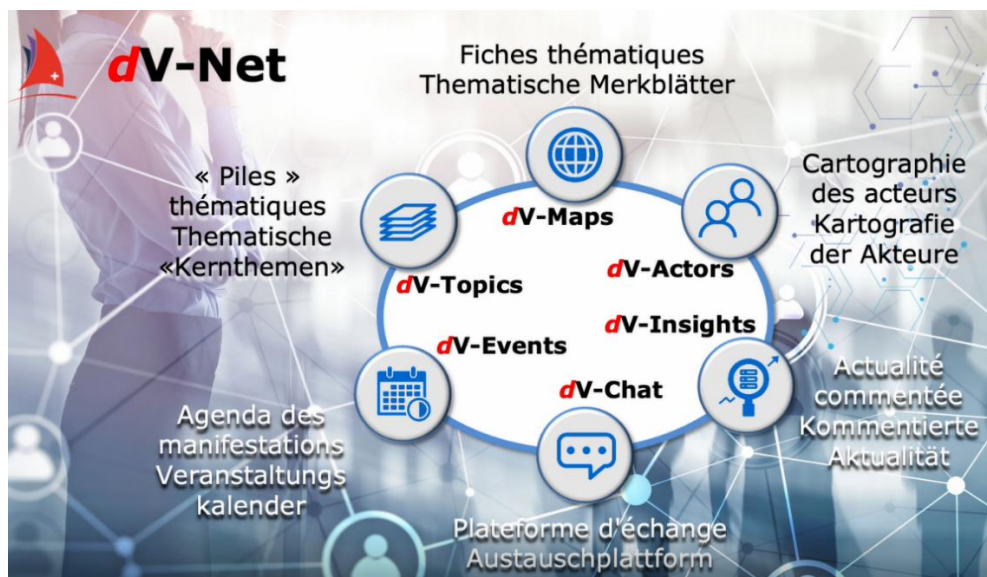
dV-Net

Fiches thématiques
Thematische Merkblätter

« Piles »
thématiques
Thematische
«Kernthemen»

Cartographie
des acteurs
Kartografie
der Akteure

dV-Maps

dV-Topics

dV-Actors

dV-Insights

dV-Events

dV-Chat

Actualité
commentée
Kommentierte
Aktualität

Agenda des
manifestations
Veranstaltungs
kalender

Plateforme d'échange
Austauschplattform